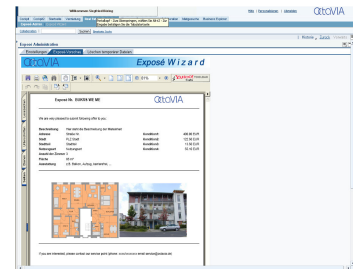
Willkommen Siegfried Neuberg

Hilfe | Personalbereich | Abmelden

OttoVIA

Exposé Administration

Einstellungen | Exposé Erstellung | Löschen temporärer Dateien

OttoVIA

Exposé Wizard

Exposé Nr. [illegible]

OttoVIA

We are very pleased to submit following offer to you:

Beschreibung
Adresse
Stadt
Stadtteil
Stadtbezirk
Preis

Grundbesitz
Grundbesitz
Grundbesitz
Grundbesitz

If you are interested, please contact our service point (phone: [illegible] email: service@ottovia.de)